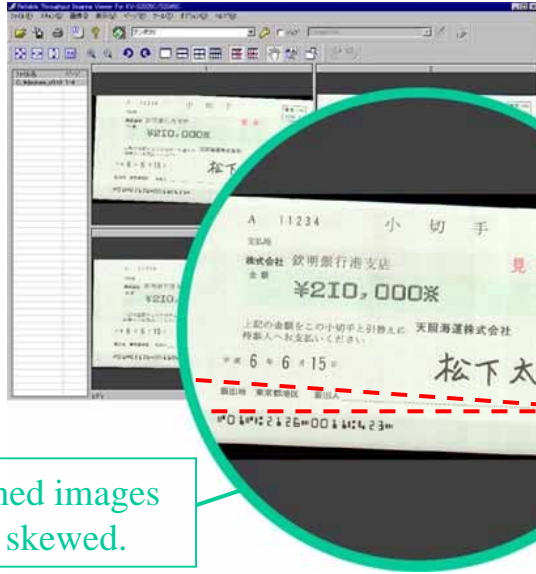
Reliable Throughput Image Viewer For KV-S2026C/S2046C

A 11234 小 切 手

支払地

株式会社 鉄明銀行港支店

金 額

¥210,000※

上記の金額をこの小切手と引換えに 天稲海運株式会社
持参人へお支払いください

平成 6 年 6 月 15 日

松下太

振出地 東京都港区 振出人

⑈01⑈2126⑆001⑆⑆423⑈

ned images
skewed.